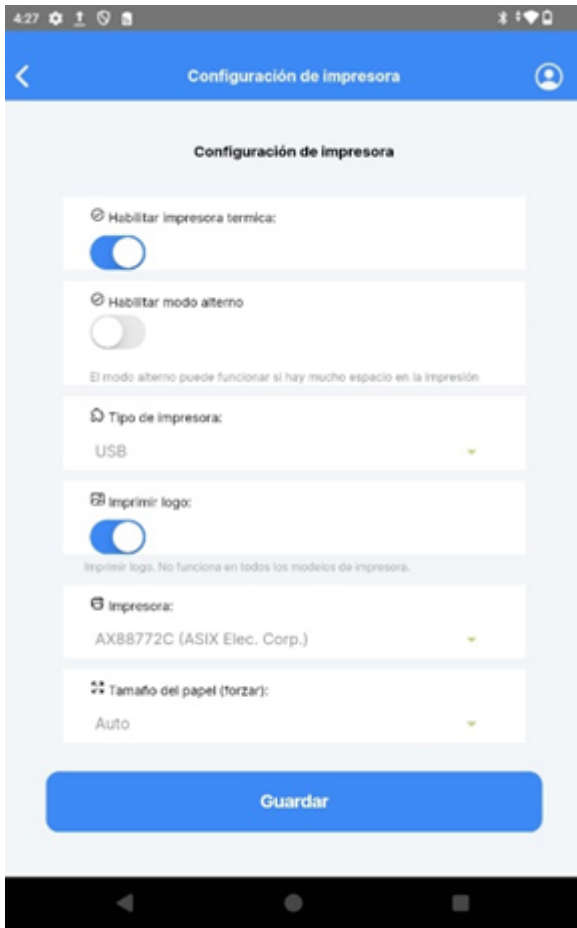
4:27

Configuración de impresora

Configuración de impresora

Habilitar impresora termica:

Habilitar modo alterno

El modo alterno puede funcionar si hay mucho espacio en la impresión

Tipo de impresora:

USB

Imprimir logo:

Imprimir logo. No funciona en todos los modelos de impresora.

Impresora:

AX88772C (ASIX Elec. Corp.)

Tamaño del papel (forzar):

Auto

Guardar